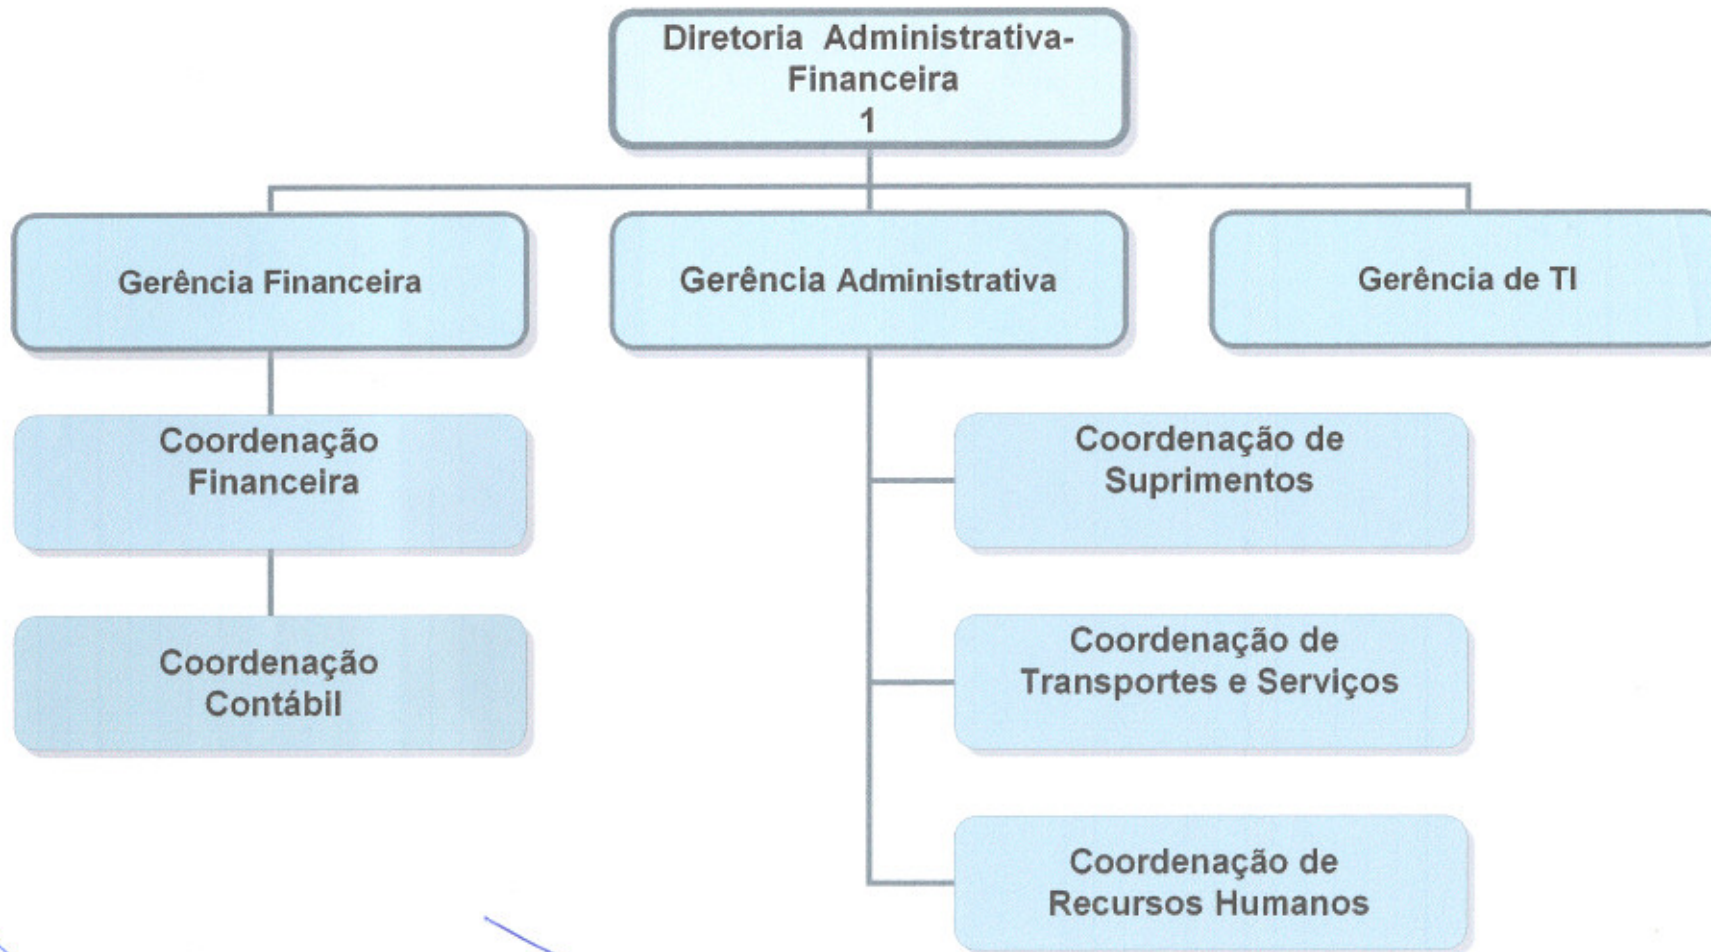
Diretoria Administrativa-Financeira
1

Gerência Financeira

Gerência Administrativa

Gerência de TI

Coordenação Financeira

Coordenação Contábil

Coordenação de Suprimentos

Coordenação de Transportes e Serviços

Coordenação de Recursos Humanos